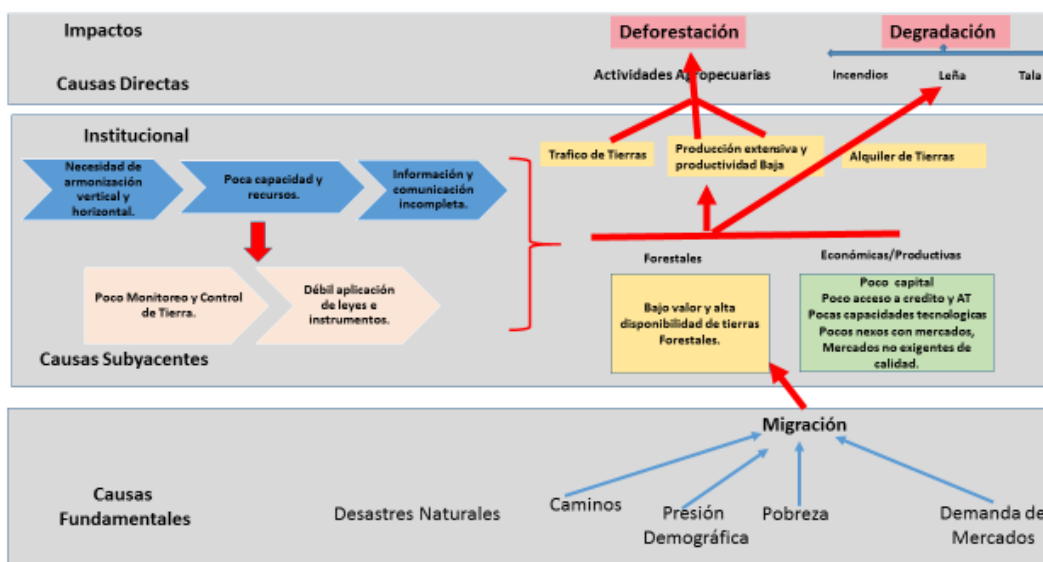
Impactos

Deforestación

Degradación

Causas Directas

Actividades Agropecuarias

Incendios

Leña

Tala

Institucional

Necesidad de armonización vertical y horizontal.

Poca capacidad y recursos.

Información y comunicación incompleta.

Poco Monitoreo y Control de Tierra.

Débil aplicación de leyes e instrumentos.

Trafico de Tierras

Producción extensiva y productividad Baja

Alquiler de Tierras

Forestales

Económicas/Productivas

Bajo valor y alta disponibilidad de tierras Forestales.

Poco capital
Poco acceso a credito y AT
Pocas capacidades tecnologicas
Pocos nexos con mercados,
Mercados no exigentes de calidad.

Causas Subyacentes

Migración

Causas Fundamentales

Desastres Naturales

Caminos

Presión Demográfica

Pobreza

Demanda de Mercados